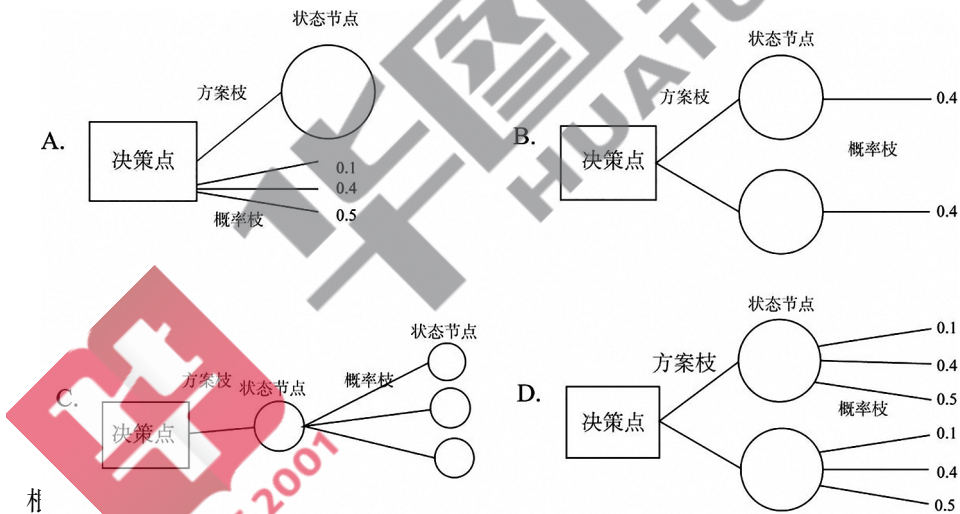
A.

状态节点

方案枝

决策点

0.1

0.4

0.5

概率枝

B.

状态节点

方案枝

决策点

0.4

概率枝

0.4

C.

方案枝

决策点

状态节点

概率枝

状态节点

D.

状态节点

方案枝

决策点

0.1

0.4

0.5

概率枝

0.1

0.4

0.5

HUATU

2001

相